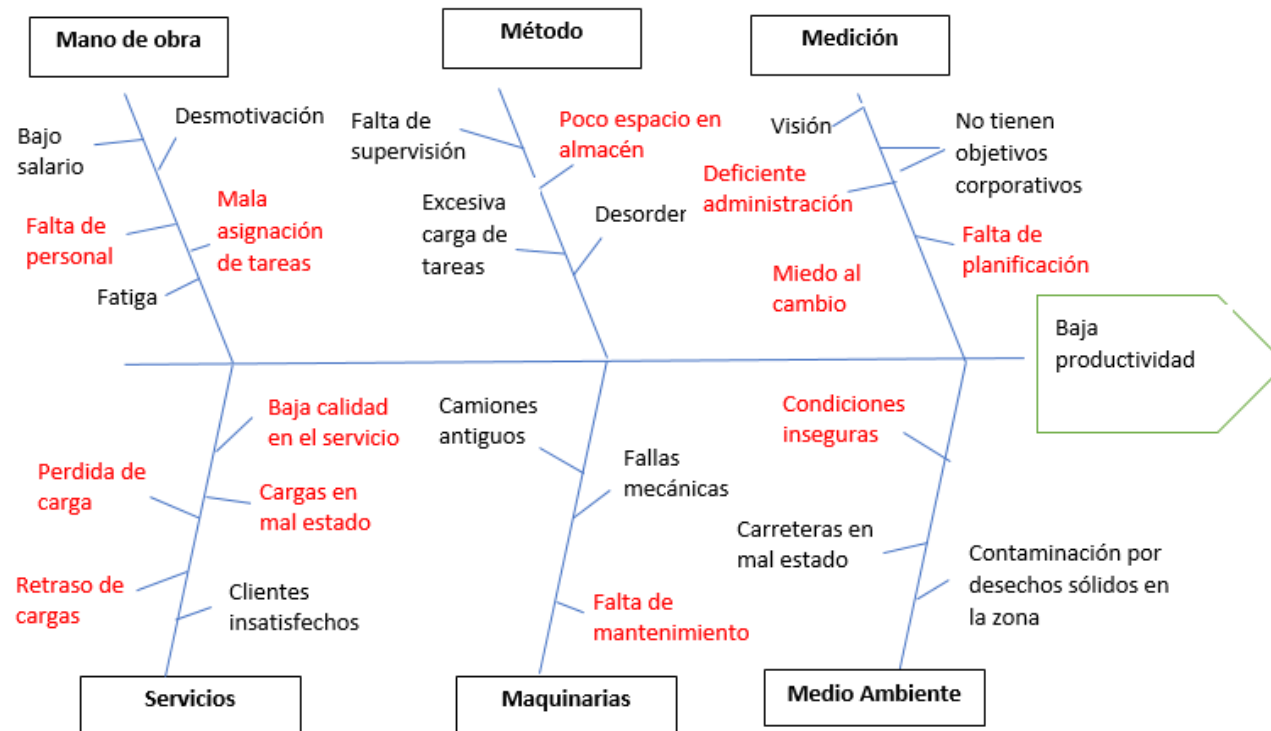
Mano de obra

Método

Medición

Bajo salario

Desmotivación

Falta de personal

Mala asignación de tareas

Fatiga

Falta de supervisión

Poco espacio en almacén

Excesiva carga de tareas

Desorder

Visión

No tienen objetivos corporativos

Deficiente administración

Falta de planificación

Miedo al cambio

Baja productividad

Baja calidad en el servicio

Perdida de carga

Cargas en mal estado

Retraso de cargas

Clientes insatisfechos

Camiones antiguos

Fallas mecánicas

Falta de mantenimiento

Condiciones inseguras

Carreteras en mal estado

Contaminación por desechos sólidos en la zona

Servicios

Maquinarias

Medio Ambiente